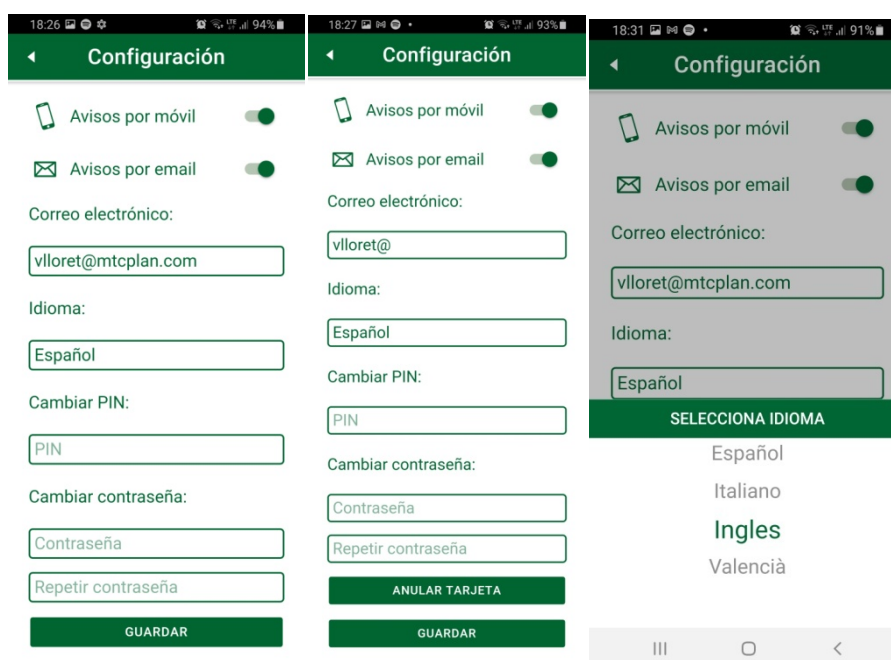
18:26 94%

Configuración

Avisos por móvil

Avisos por email

Correo electrónico:

vlloret@mtcplan.com

Idioma:

Español

Cambiar PIN:

PIN

Cambiar contraseña:

Contraseña

Repetir contraseña

GUARDAR

18:27 93%

Configuración

Avisos por móvil

Avisos por email

Correo electrónico:

vlloret@

Idioma:

Español

Cambiar PIN:

PIN

Cambiar contraseña:

Contraseña

Repetir contraseña

ANULAR TARJETA

GUARDAR

18:31 91%

Configuración

Avisos por móvil

Avisos por email

Correo electrónico:

vlloret@mtcplan.com

Idioma:

Español

SELECCIONA IDIOMA

Español

Italiano

Ingles

Valencià